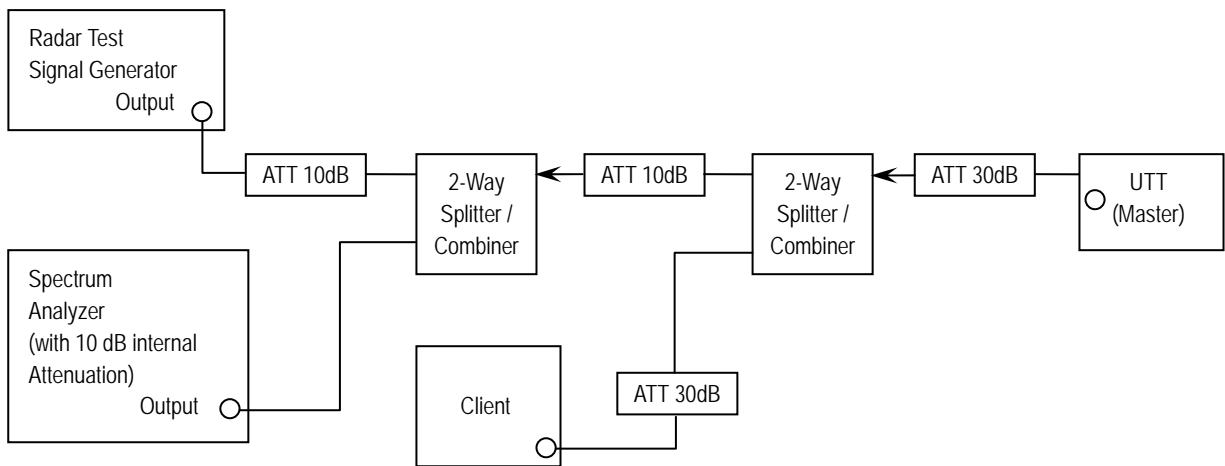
Radar Test Signal Generator Output

ATT 10dB

2-Way Splitter / Combiner

ATT 10dB

2-Way Splitter / Combiner

ATT 30dB

UTT (Master)

Spectrum Analyzer (with 10 dB internal Attenuation) Output

Client

ATT 30dB